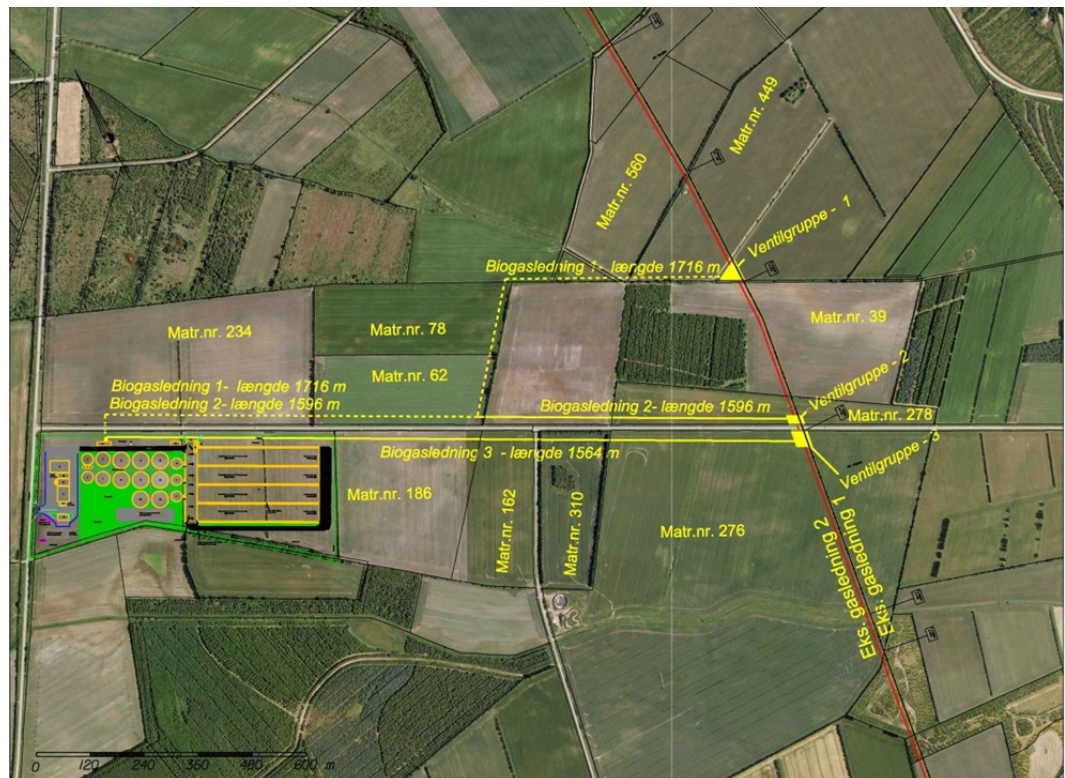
Matr.nr. 560

Matr.nr. 449

Ventilgruppe - 1

Biogasledning 1- længde 1716 m

Matr.nr. 234

Matr.nr. 78

Matr.nr. 39

Matr.nr. 62

Ventilgruppe - 2

Biogasledning 1- længde 1716 m
Biogasledning 2- længde 1596 m

Biogasledning 2- længde 1596 m

Matr.nr. 278

Biogasledning 3 - længde 1564 m

Ventilgruppe - 3

Matr.nr. 186

Matr.nr. 162

Matr.nr. 310

Matr.nr. 276

Eks. gasledning 2

Eks. gasledning 1

0 120 240 360 480 600 m